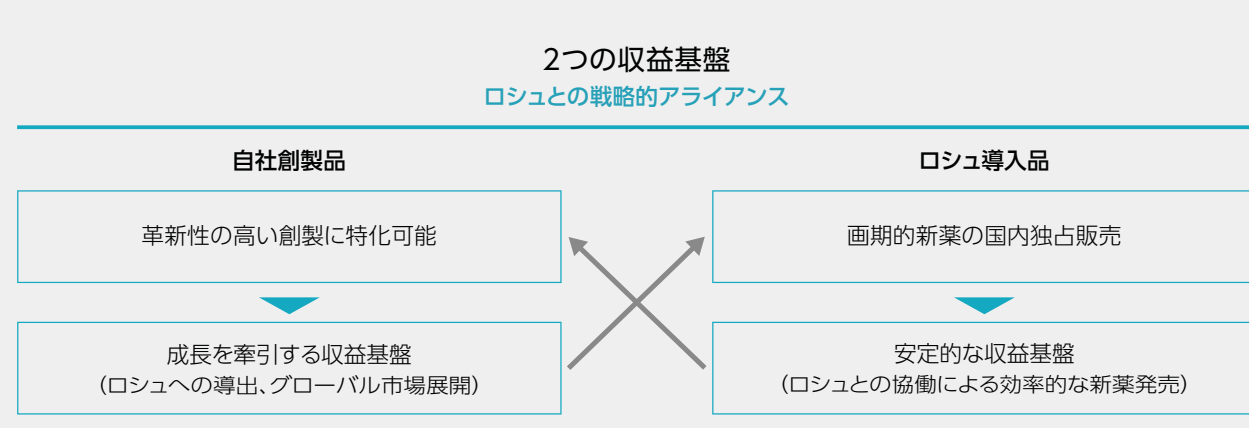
2つの収益基盤
ロシュとの戦略的アライアンス

自社創製品

革新性の高い創製に特化可能

成長を牽引する収益基盤
(ロシュへの導出、グローバル市場展開)

ロシュ導入品

画期的新薬の国内独占販売

安定的な収益基盤
(ロシュとの協働による効率的な新薬発売)